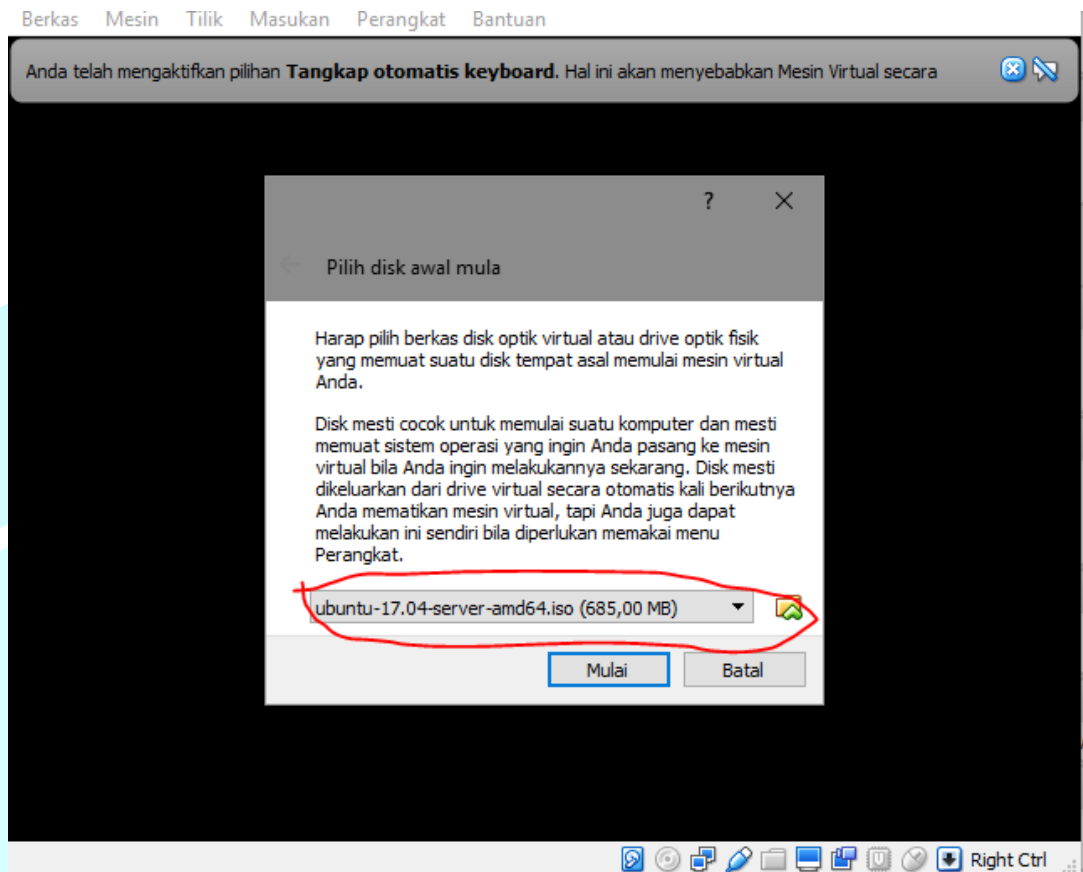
Berkas Mesin Tilik Masukan Perangkat Bantuan

Anda telah mengaktifkan pilihan **Tangkap otomatis keyboard.** Hal ini akan menyebabkan Mesin Virtual secara

? X

Pilih disk awal mula

Harap pilih berkas disk optik virtual atau drive optik fisik yang memuat suatu disk tempat asal memulai mesin virtual Anda.

Disk mesti cocok untuk memulai suatu komputer dan mesti memuat sistem operasi yang ingin Anda pasang ke mesin virtual bila Anda ingin melakukannya sekarang. Disk mesti dikeluarkan dari drive virtual secara otomatis kali berikutnya Anda mematikan mesin virtual, tapi Anda juga dapat melakukan ini sendiri bila diperlukan memakai menu Perangkat.

ubuntu-17.04-server-amd64.iso (685,00 MB)

Mulai Batal

Right Ctrl